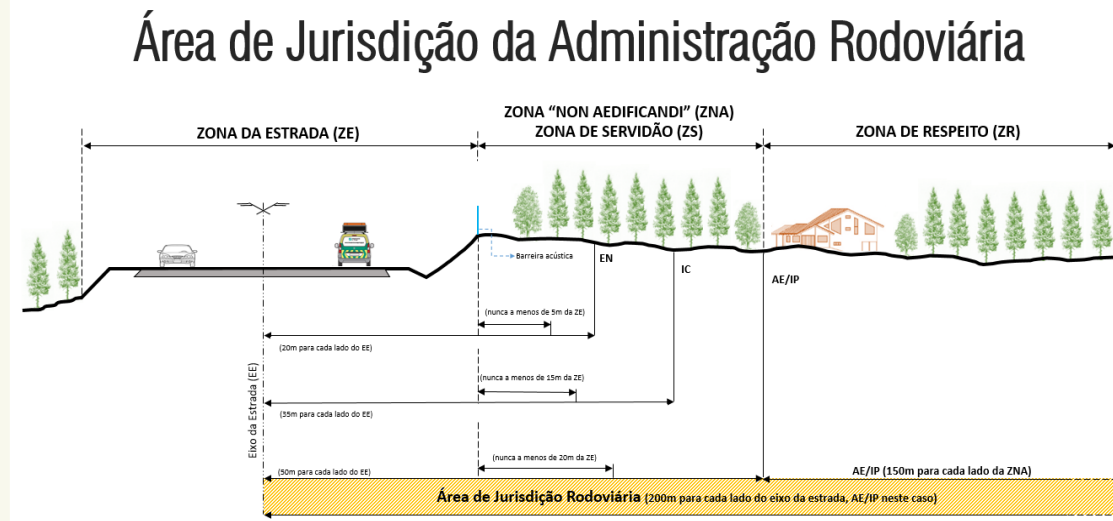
Área de Jurisdição da Administração Rodoviária

ZONA DA ESTRADA (ZE)

ZONA "NON AEDIFICANDI" (ZNA)
ZONA DE SERVIDÃO (ZS)

ZONA DE RESPEITO (ZR)

Barreira acústica

EN

IC

AE/IP

(nunca a menos de 5m da ZE)

(20m para cada lado do EE)

(nunca a menos de 15m da ZE)

(35m para cada lado do EE)

Eixo da Estrada (EE)

(nunca a menos de 20m da ZE)

(50m para cada lado do EE)

AE/IP (150m para cada lado da ZNA)

Área de Jurisdição Rodoviária (200m para cada lado do eixo da estrada, AE/IP neste caso)